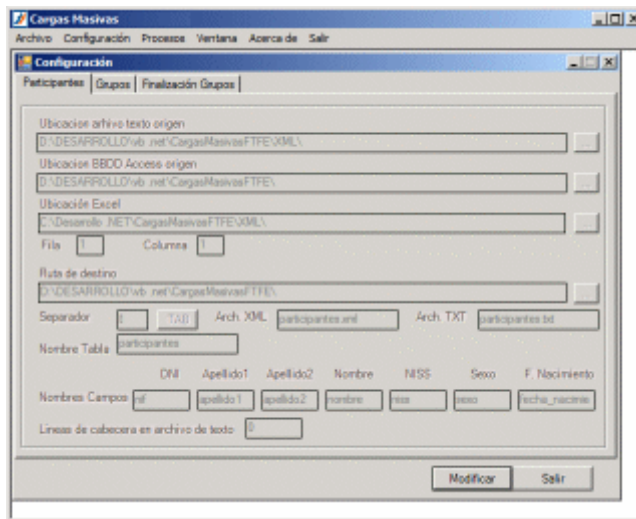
Cargas Masivas
Archivo Configuración Procesos Ventana Acerca de Salir

Configuración

Participantes | Grupos | Finalización Grupos

Ubicacion archivo texto origen
D:\DESARROLLO\vb .net\CargasMasivasFTFE\XML\
Ubicacion BBDD Access origen
D:\DESARROLLO\vb .net\CargasMasivasFTFE\
Ubicación Excel
C:\Desarollo .NET\CargasMasivasFTFE\XML\
Fila 1 Columna 1

Ruta de destino
D:\DESARROLLO\vb .net\CargasMasivasFTFE\

Separador | TAB Arch. XML participantes.xml Arch. TXT participantes.txt

Nombre Tabla participantes

DNI Apellido1 Apellido2 Nombre NISS Sexo F. Nacimiento
Nombres Campos nif apellido1 apellido2 nombre niss sexo fecha_nacimie

Lineas de cabecera en archivo de texto 0

Modificar Salir